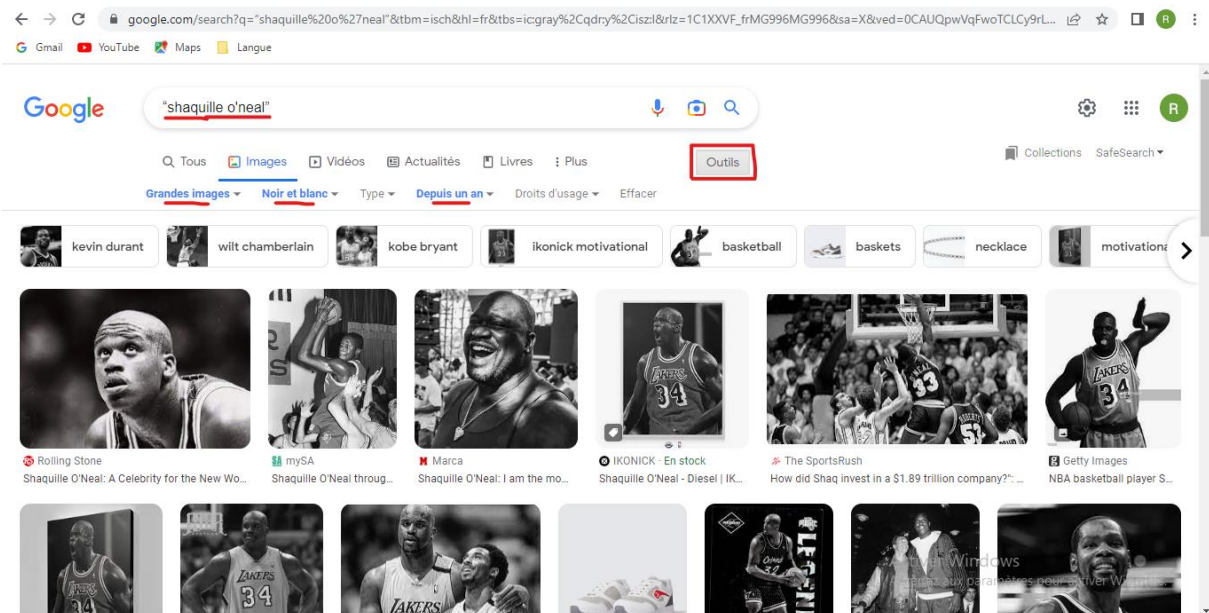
google.com/search?q="shaquille%20o%27neal"&tbm=isch&hl=fr&tbs=ic:gray%2Cqdr:y%2Cisz:l&rlz=1C1XXVF_frMG996MG996&sa=X&ved=0CAUQpwVqFwoTCLCy9rL...

Gmail YouTube Maps Langue

Google

"shaquille o'neal"

Tous Images Vidéos Actualités Livres Plus Outils

Collections SafeSearch

Grandes images Noir et blanc Type Depuis un an Droits d'usage Effacer

kevin durant wilt chamberlain kobe bryant ikonick motivational basketball baskets necklace motivationa

Rolling Stone
Shaquille O'Neal: A Celebrity for the New Wo...

mySA
Shaquille O'Neal throug...

Marca
Shaquille O'Neal: I am the mo...

IKONICK · En stock
Shaquille O'Neal - Diesel | IK...

The SportsRush
How did Shaq invest in a $1.89 trillion company?": ...

Getty Images
NBA basketball player S...

Activer Windows
Accédez aux paramètres pour activer Windows.